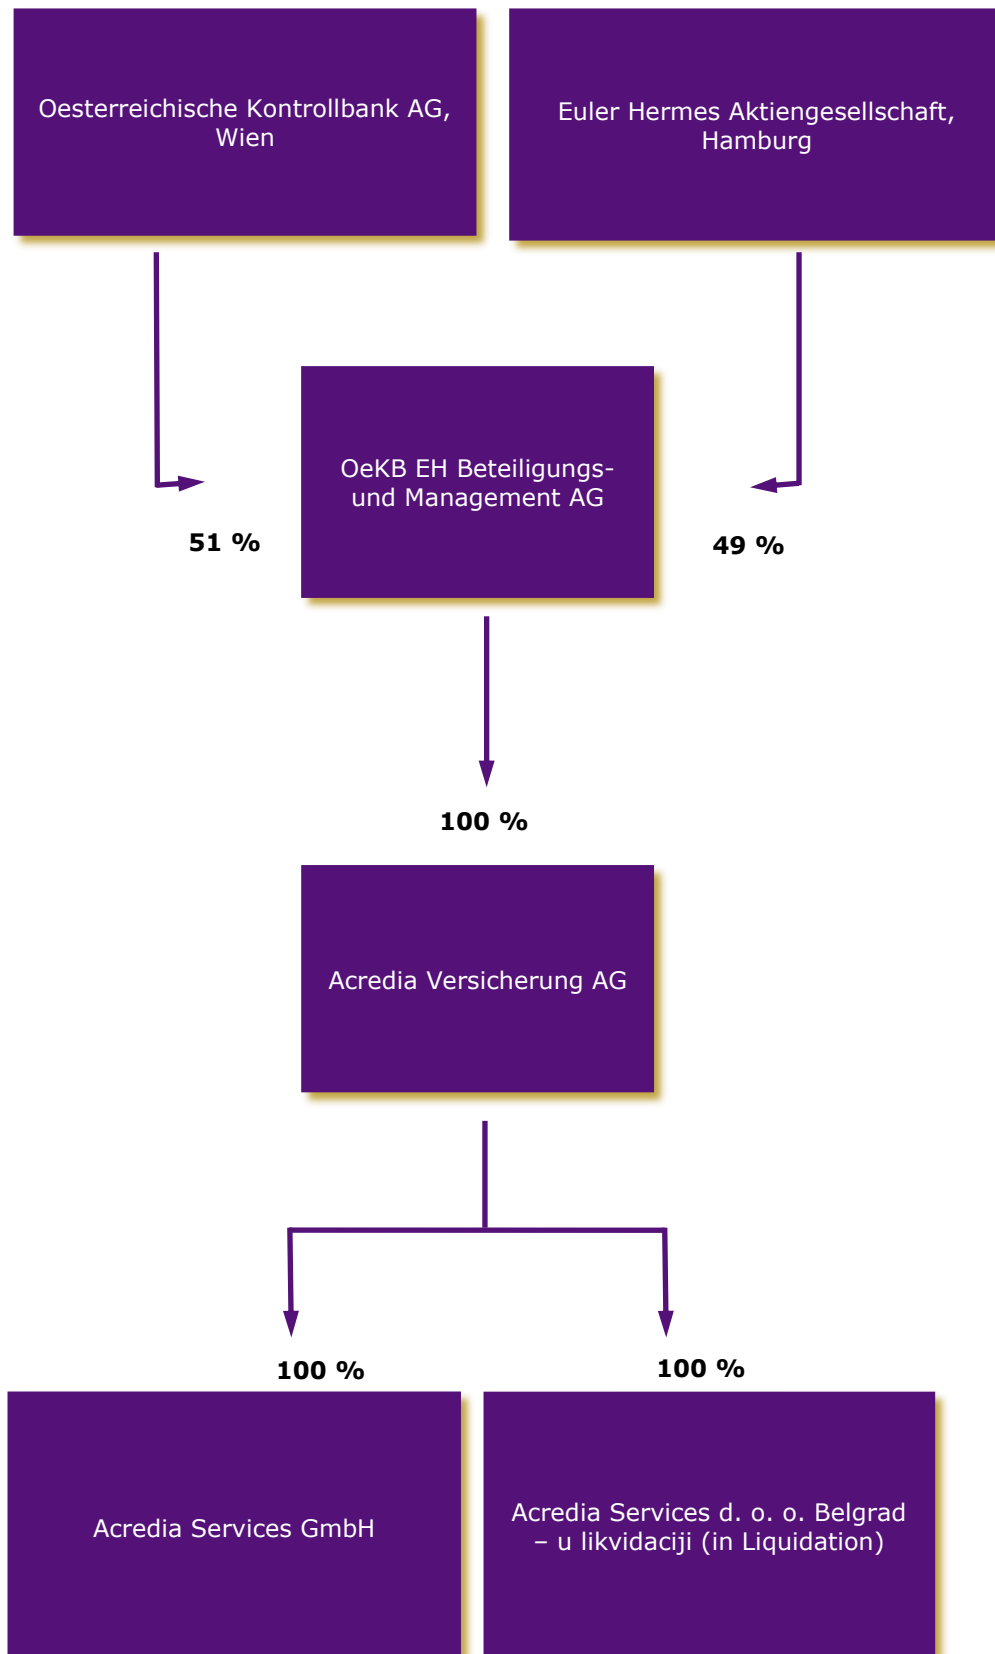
Oesterreichische Kontrollbank AG, Wien

Euler Hermes Aktiengesellschaft, Hamburg

51 %

OeKB EH Beteiligungs- und Management AG

49 %

100 %

Acredia Versicherung AG

100 %

100 %

Acredia Services GmbH

Acredia Services d. o. o. Belgrad – u likvidaciji (in Liquidation)